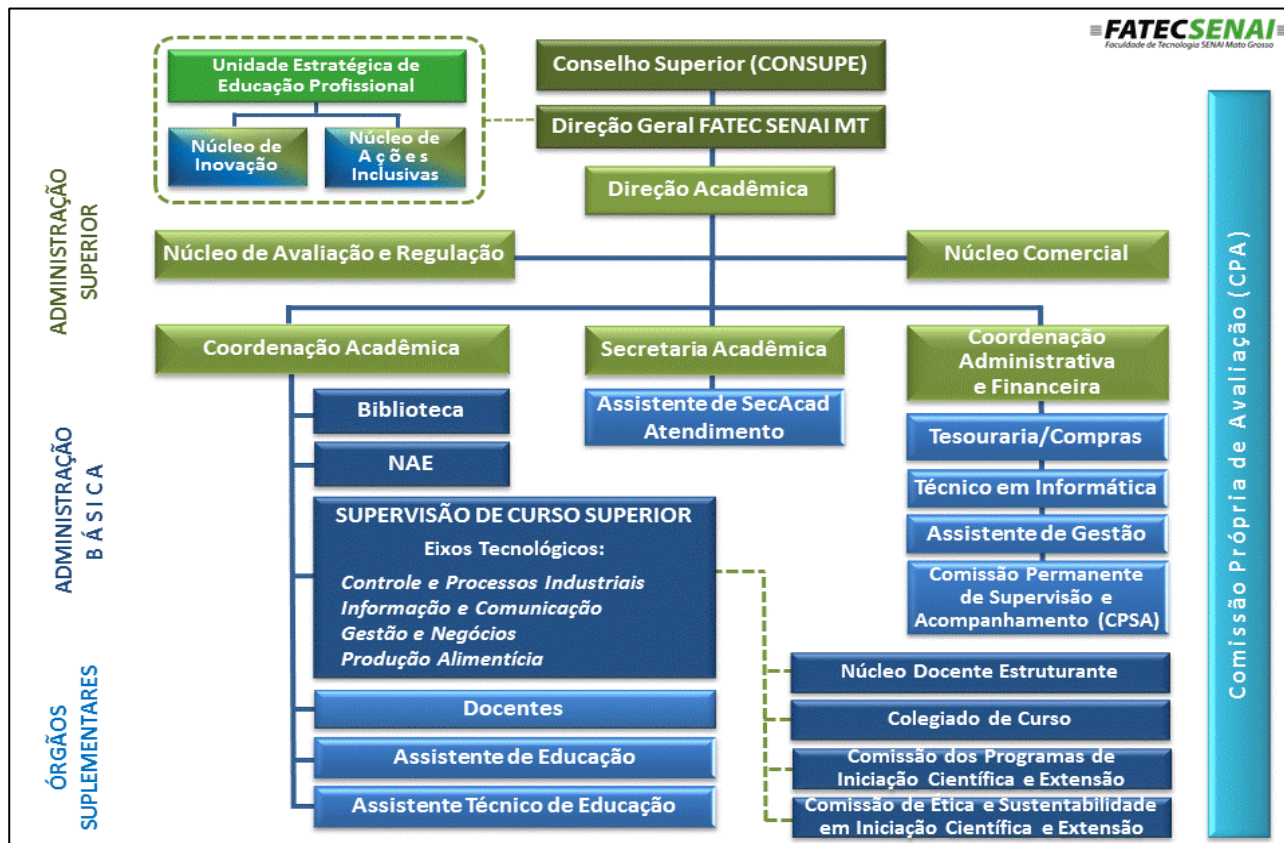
FATECSENAI
Faculdade de Tecnologia SENAI Mato Grosso

Unidade Estratégica de Educação Profissional

Núcleo de Inovação

Núcleo de Ações Inclusivas

Conselho Superior (CONSUPE)

Direção Geral FATEC SENAI MT

Direção Acadêmica

ADMINISTRAÇÃO SUPERIOR

Núcleo de Avaliação e Regulação

Núcleo Comercial

Coordenação Acadêmica

Secretaria Acadêmica

Coordenação Administrativa e Financeira

ADMINISTRAÇÃO BÁSICA

Biblioteca

NAE

Assistente de SecAcad Atendimento

Tesouraria/Compras

Técnico em Informática

Assistente de Gestão

Comissão Permanente de Supervisão e Acompanhamento (CPSA)

SUPERVISÃO DE CURSO SUPERIOR
Eixos Tecnológicos:
Controle e Processos Industriais
Informação e Comunicação
Gestão e Negócios
Produção Alimentícia

ÓRGÃOS SUPLEMENTARES

Docentes

Assistente de Educação

Assistente Técnico de Educação

Núcleo Docente Estruturante

Colegiado de Curso

Comissão dos Programas de Iniciação Científica e Extensão

Comissão de Ética e Sustentabilidade em Iniciação Científica e Extensão

Comissão Própria de Avaliação (CPA)